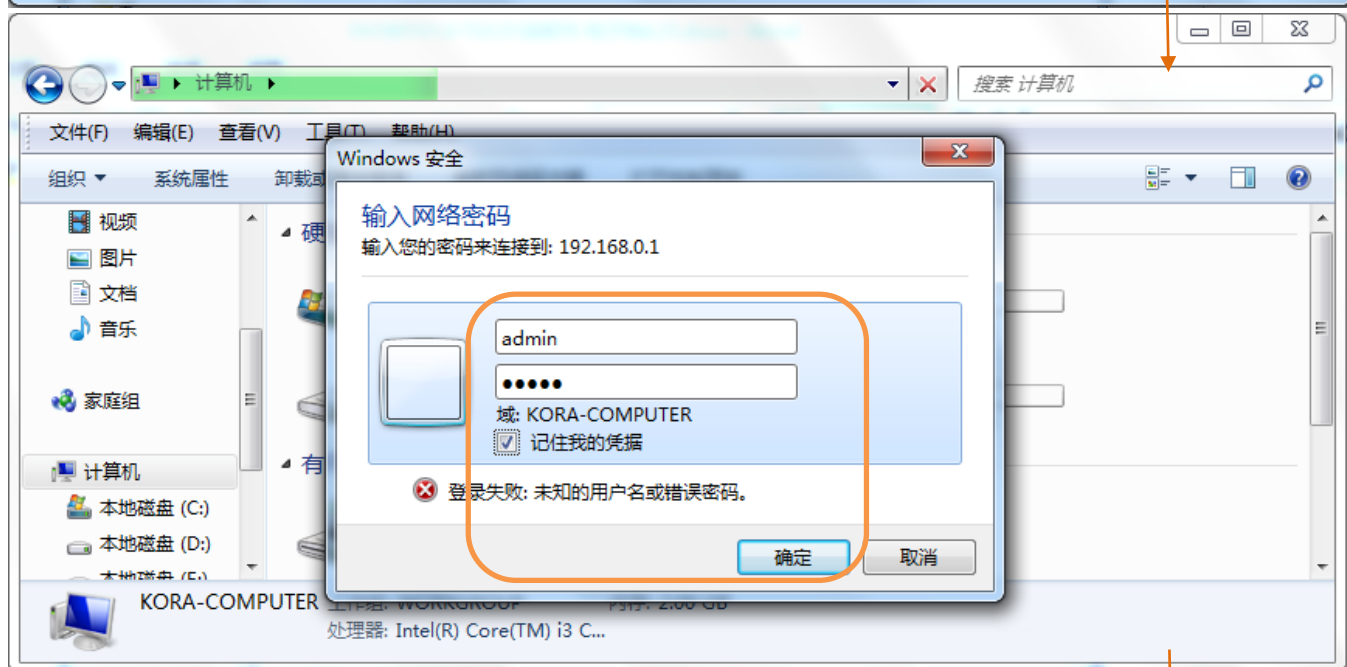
计算机

搜索 计算机

文件(F) 编辑(E) 查看(V) 工具(T) 帮助(H)

组织 系统属性 卸载或

视频
图片
文档
音乐

家庭组

计算机
本地磁盘 (C:)
本地磁盘 (D:)
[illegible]

硬
有

Windows 安全

输入网络密码
输入您的密码来连接到: 192.168.0.1

admin
●●●●●
域: KORA-COMPUTER
记住我的凭据

登录失败: 未知的用户名或错误密码。

确定 取消

KORA-COMPUTER 工作组: WORKGROUP 内存: 2.00 GB
处理器: Intel(R) Core(TM) i3 C...